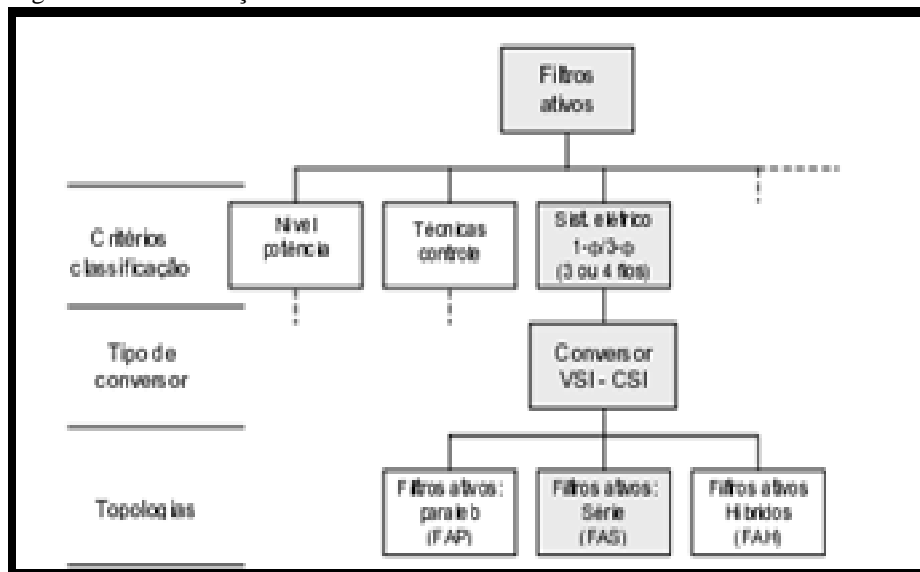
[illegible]

Filtros ativos

Critérios classificação

Nivel potência

Técnicas controle

Sist. elétrico 1-φ/3-φ (3 ou 4 fios)

Tipo de conversor

Conversor VSI - CSI

Topologias

Filtros ativos: paralelo (FAP)

Filtros ativos: Série (FAS)

Filtros ativos Híbridos (FAH)